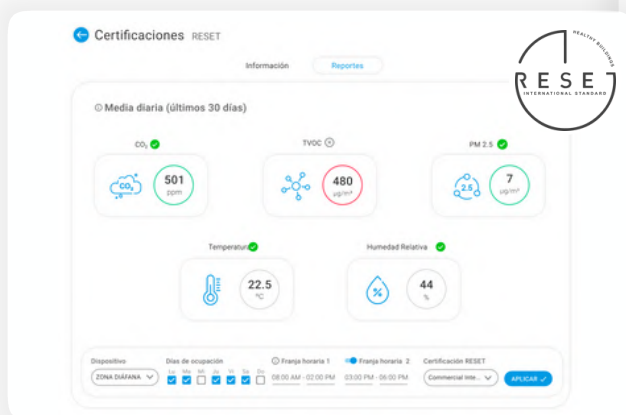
Certificaciones RESET

Información Reportes

HEALTHY BUILDINGS
RESET
INTERNATIONAL STANDARD

Media diaria (últimos 30 días)

$CO_2$
$CO_2$
501
ppm

TVOC
480
µg/m³

PM 2.5
2.5
7
µg/m³

Temperatura
22.5
°C

Humedad Relativa
%
44
%

Dispositivo
ZONA DIÁFANA

Días de ocupación
Lu Ma Mi Ju Vi Sa Do

Franja horaria 1
08:00 AM - 02:00 PM

Franja horaria 2
03:00 PM - 06:00 PM

Certificación RESET
Commercial Inte...

APLICAR